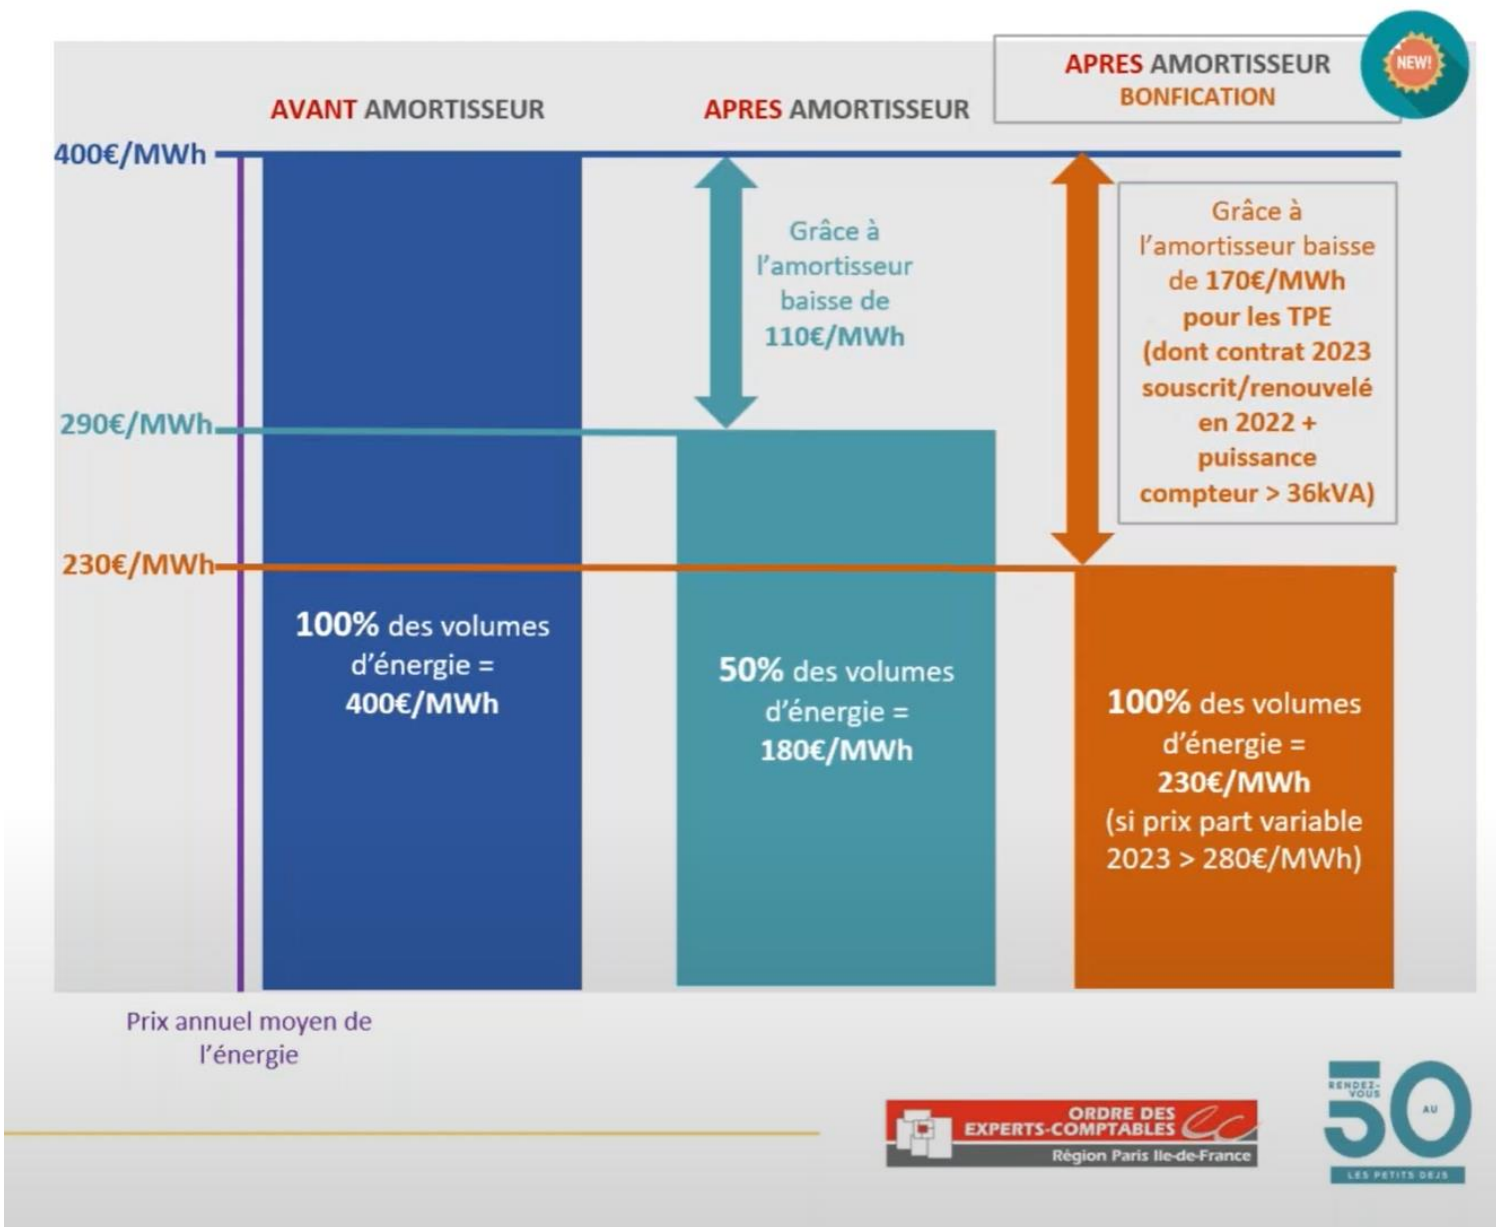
APRES AMORTISSEUR
BONFICATION

NEW!

AVANT AMORTISSEUR

APRES AMORTISSEUR

400€/MWh

Grâce à l'amortisseur baisse de 110€/MWh

Grâce à l'amortisseur baisse de 170€/MWh pour les TPE (dont contrat 2023 souscrit/renouvelé en 2022 + puissance compteur > 36kVA)

290€/MWh

230€/MWh

100% des volumes d'énergie = 400€/MWh

50% des volumes d'énergie = 180€/MWh

100% des volumes d'énergie = 230€/MWh (si prix part variable 2023 > 280€/MWh)

Prix annuel moyen de l'énergie

ORDRE DES EXPERTS-COMPTABLES
Région Paris Ile-de-France

RENDEZ-VOUS AU 50
LES PETITS DEJS